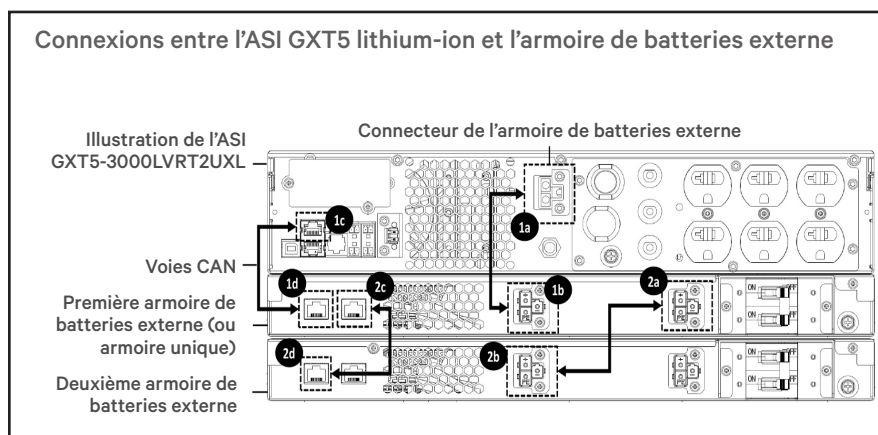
Connexions entre l'ASI GXT5 lithium-ion et l'armoire de batteries externe

Illustration de l'ASI GXT5-3000LVRT2UXL

Connecteur de l'armoire de batteries externe

1c

1a

Voies CAN

1d

2c

1b

2a

Première armoire de batteries externe (ou armoire unique)

2d

2b

Deuxième armoire de batteries externe

ON

ON

ON

ON